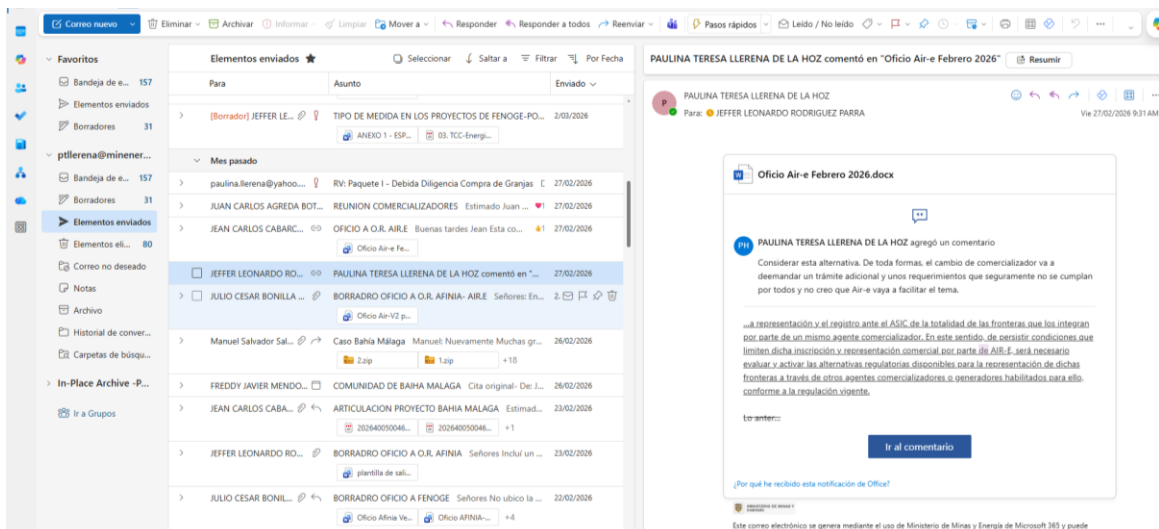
Correo nuevo | Eliminar | Archivar | Informar | Limpiar | Mover a | Responder | Responder a todos | Reenviar | Pasos rápidos | Leído / No leído

Favoritos
Bandeja de e... 157
Elementos enviados
Borradores 31
ptllerena@minener...
Bandeja de e... 157
Borradores 31
Elementos enviados
Elementos eli... 80
Correo no deseado
Notas
Archivo
Historial de conver...
Carpetas de búsqu...
In-Place Archive -P...
Ir a Grupos

Elementos enviados
Seleccionar | Saltar a | Filtrar | Por Fecha
Para | Asunto | Enviado

[Borrador] JEFFER LE... | TIPO DE MEDIDA EN LOS PROYECTOS DE FENOGE-PO... | 2/03/2026
ANEXO 1 - ESP... | 03. TCC-Energi...
Mes pasado
paulina.llerena@yahoo.... | RV: Paquete I - Debida Diligencia Compra de Granjas | 27/02/2026
JUAN CARLOS AGREDA BOT... | REUNION COMERCIALIZADORES Estimado Juan ... | 27/02/2026
JEAN CARLOS CABARC... | OFICIO A O.R. AIR.E Buenas tardes Jean Esta co... | 27/02/2026
Oficio Air-e Fe...
JEFFER LEONARDO RO... | PAULINA TERESA LLERENA DE LA HOZ comentó en "... | 27/02/2026
JULIO CESAR BONILLA ... | BORRADRO OFICIO A O.R. AFINIA- AIR.E Señores: En... | 2.
Oficio Air-V2 p...
Manuel Salvador Sal... | Caso Bahía Málaga Manuel: Nuevamente Muchas gr... | 26/02/2026
2.zip | 1.zip | +18
FREDDY JAVIER MENDO... | COMUNIDAD DE BAIHA MALAGA Cita original- De: J... | 26/02/2026
JEAN CARLOS CABA... | ARTICULACION PROYECTO BAHIA MALAGA Estimad... | 23/02/2026
202640050046... | 202640050046... | +1
JEFFER LEONARDO RO... | BORRADRO OFICIO A O.R AFINIA Señores Incluí un ... | 23/02/2026
plantilla de sali...
JULIO CESAR BONIL... | BORRADRO OFICIO A FENOGE Señores No ubico la ... | 22/02/2026
Oficio Afinia Ve... | Oficio AFINIA-... | +4

PAULINA TERESA LLERENA DE LA HOZ comentó en "Oficio Air-e Febrero 2026" | Resumir

PAULINA TERESA LLERENA DE LA HOZ
Para: JEFFER LEONARDO RODRIGUEZ PARRA
Vie 27/02/2026 9:31 AM

Oficio Air-e Febrero 2026.docx

PAULINA TERESA LLERENA DE LA HOZ agregó un comentario

Considerar esta alternativa. De toda formas, el cambio de comercializador va a deemandar un trámite adicional y unos requerimientos que seguramente no se cumplan por todos y no creo que Air-e vaya a facilitar el tema.

...a representación y el registro ante el ASIC de la totalidad de las fronteras que los integran por parte de un mismo agente comercializador. En este sentido, de persistir condiciones que limiten dicha inscripción y representación comercial por parte de AIR-E, será necesario evaluar y activar las alternativas regulatorias disponibles para la representación de dichas fronteras a través de otros agentes comercializadores o generadores habilitados para ello, conforme a la regulación vigente.

Lo anter...

Ir al comentario

¿Por qué he recibido esta notificación de Office?

MINISTERIO DE MINAS Y ENERGÍA

Este correo electrónico se genera mediante el uso de Ministerio de Minas y Energía de Microsoft 365 y puede